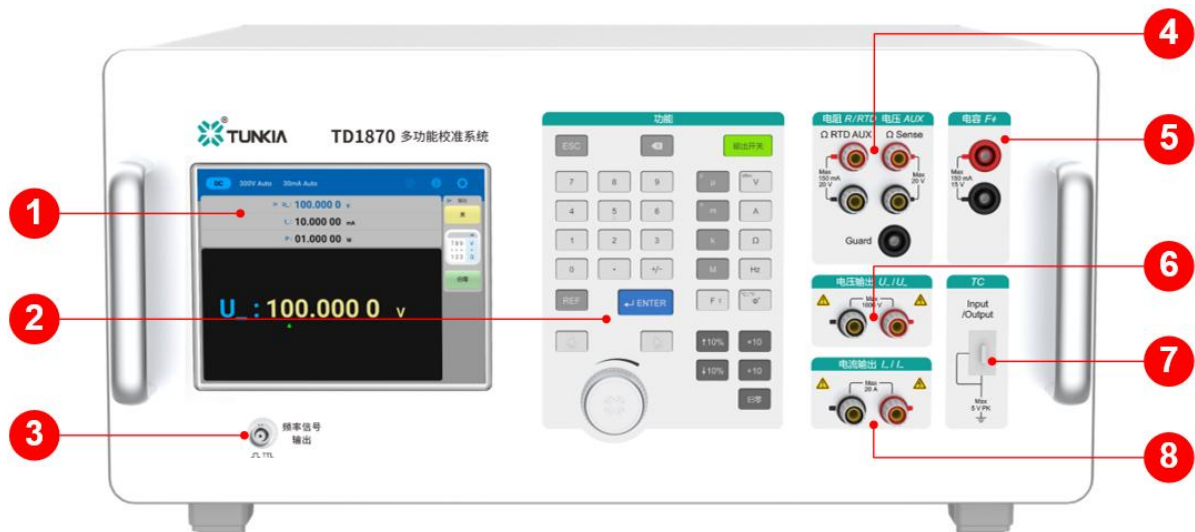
TUNKIA TD1870 多功能校准系统

DC 300V Auto 30mA Auto

100.000 0 V
10.000 00 mA
01.000 00 W

U_: 100.000 0 V

频率信号 输出
TTL

功能
ESC
输出开关
7 8 9
4 5 6
1 2 3
0 . +/-
REF
ENTER
V
A
k Ω
M Hz
F
↑10%
↓10%
归零

电阻 R/RTD 电压 AUX
Ω RTD AUX Ω Sense
Max 150 mA 20 V
Max 20 V
Guard

电容 F+
Max 150 mA 15 V

电压输出 U_ / U~
Max 1000 V

TC
Input /Output
Max 5 V PK

电流输出 I_ / I~
Max 20 A

1
2
3
4
5
6
7
8